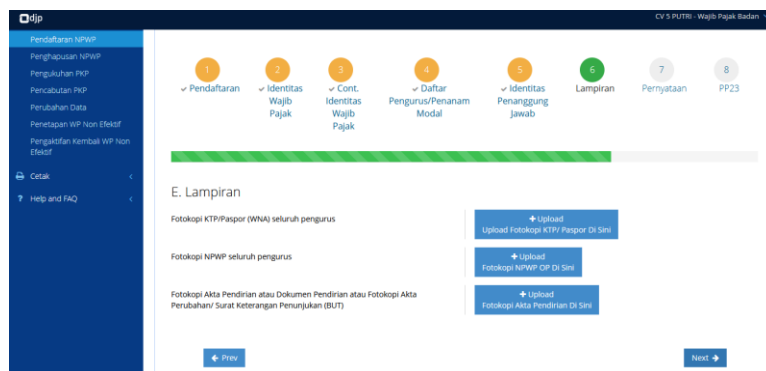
djp

CV S PUTRI - Wajib Pajak Badan

Pendaftaran NPWP
Penghapusan NPWP
Pengukuhan PKP
Pencabutan PKP
Perubahan Data
Penetapan WP Non Efektif
Pengaktifan Kembali WP Non Efektif
Cetak
Help and FAQ

1 ✓ Pendaftaran
2 ✓ Identitas Wajib Pajak
3 ✓ Cont. Identitas Wajib Pajak
4 ✓ Daftar Pengurus/Penanam Modal
5 ✓ Identitas Penanggung Jawab
6 Lampiran
7 Pernyataan
8 PP23

E. Lampiran

Fotokopi KTP/Paspor (WNA) seluruh pengurus
+ Upload
Upload Fotokopi KTP/ Paspor Di Sini

Fotokopi NPWP seluruh pengurus
+ Upload
Fotokopi NPWP OP Di Sini

Fotokopi Akta Pendirian atau Dokumen Pendirian atau Fotokopi Akta Perubahan/ Surat Keterangan Penunjukan (BUT)
+ Upload
Fotokopi Akta Pendirian Di Sini

← Prev
Next →